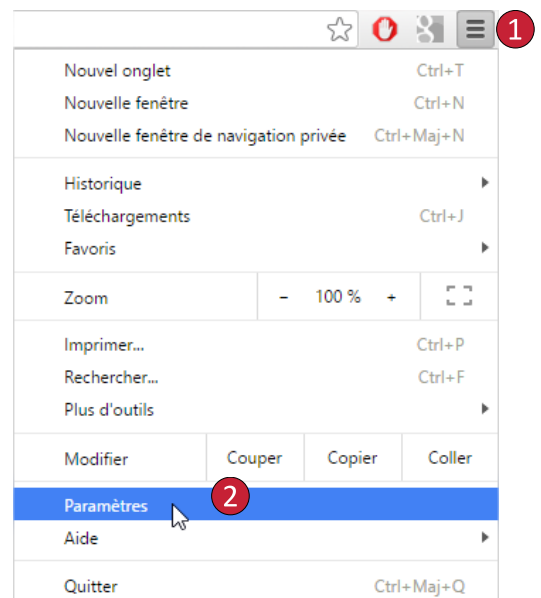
1

Nouvel onglet Ctrl+T
Nouvelle fenêtre Ctrl+N
Nouvelle fenêtre de navigation privée Ctrl+Maj+N

Historique
Téléchargements Ctrl+J
Favoris

Zoom – 100 % +

Imprimer... Ctrl+P
Rechercher... Ctrl+F
Plus d'outils

Modifier Couper Copier Coller

Paramètres
2
Aide

Quitter Ctrl+Maj+Q